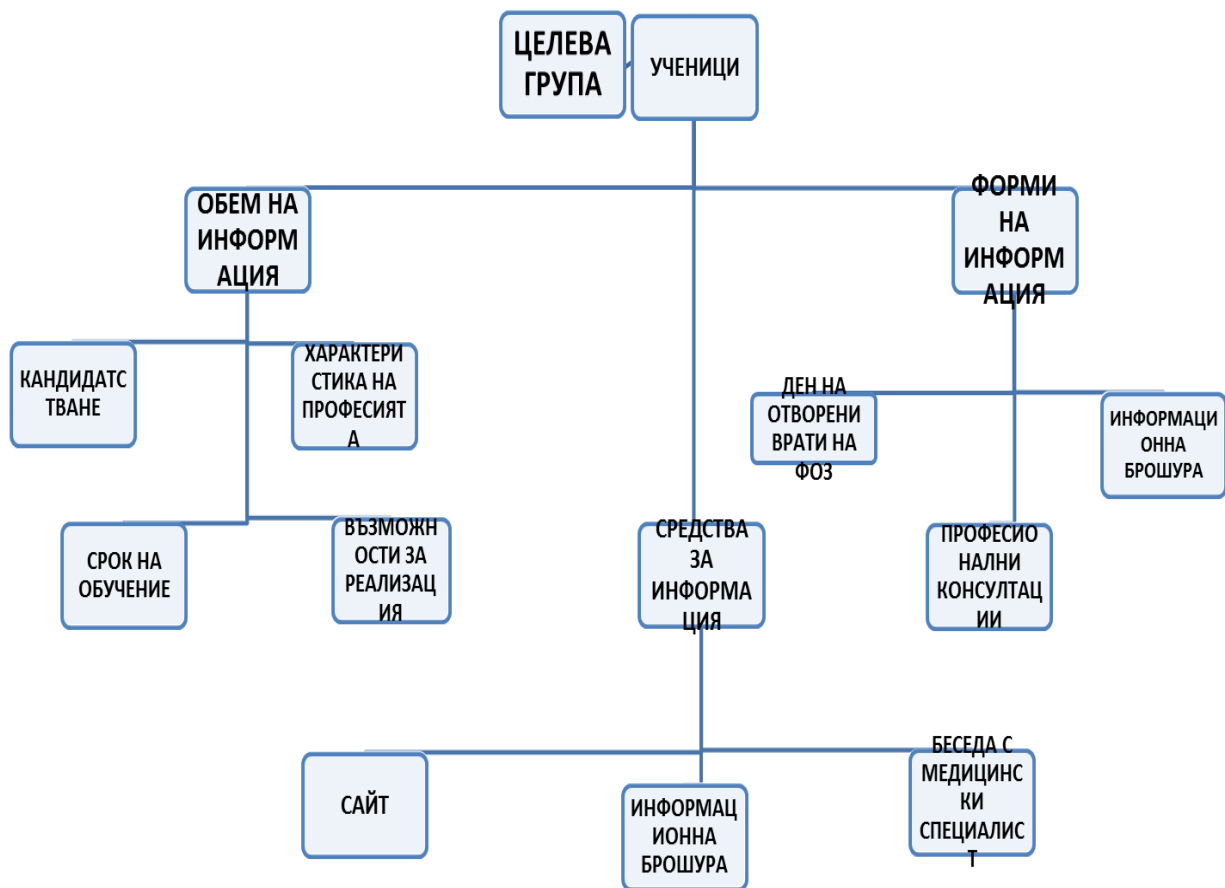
ЦЕЛЕВА ГРУПА

УЧЕНИЦИ

ОБЕМ НА ИНФОРМАЦИЯ

ФОРМИ НА ИНФОРМАЦИЯ

КАНДИДАТСТВАНЕ

ХАРАКТЕРИСТИКА НА ПРОФЕСИЯТА

ДЕН НА ОТВОРЕНИ ВРАТИ НА ФОЗ

ИНФОРМАЦИОННА БРОШУРА

СРОК НА ОБУЧЕНИЕ

ВЪЗМОЖНОСТИ ЗА РЕАЛИЗАЦИЯ

СРЕДСТВА ЗА ИНФОРМАЦИЯ

ПРОФЕСИОНАЛНИ КОНСУЛТАЦИИ

САЙТ

ИНФОРМАЦИОННА БРОШУРА

БЕСЕДА С МЕДИЦИНСКИ СПЕЦИАЛИСТ